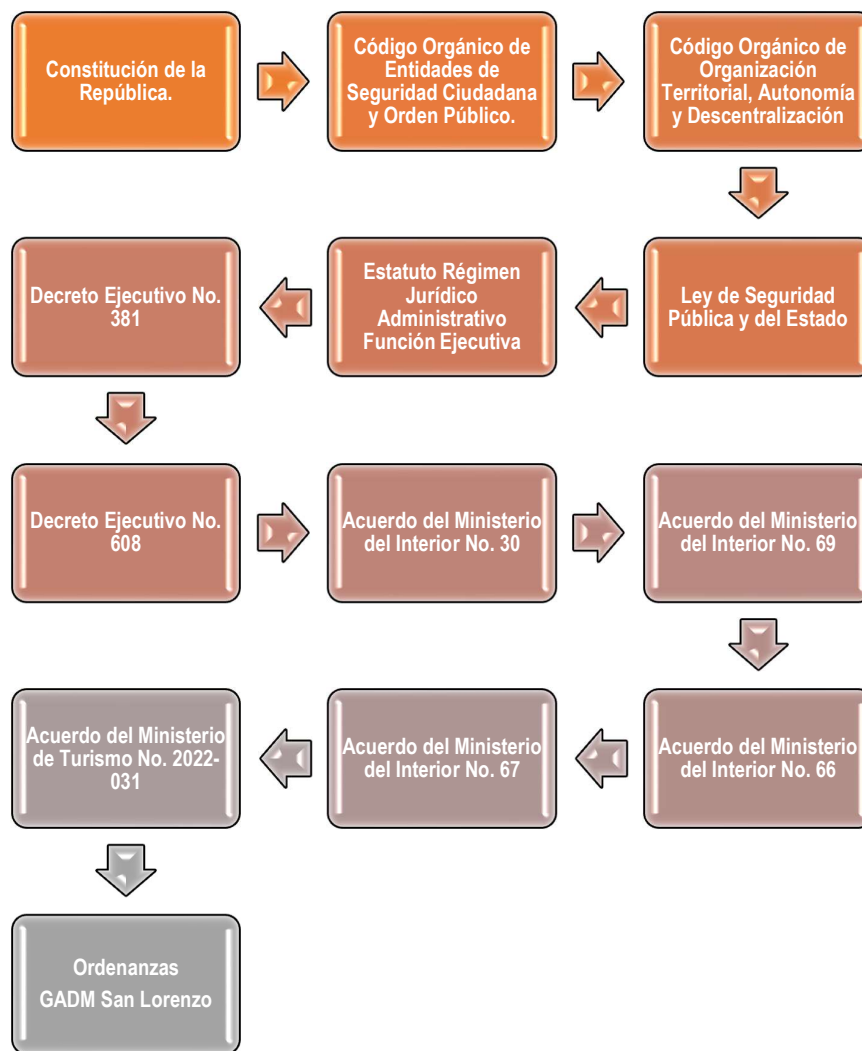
Constitución de la República.

Código Orgánico de Entidades de Seguridad Ciudadana y Orden Público.

Código Orgánico de Organización Territorial, Autonomía y Descentralización

Ley de Seguridad Pública y del Estado

Estatuto Régimen Jurídico Administrativo Función Ejecutiva

Decreto Ejecutivo No. 381

Decreto Ejecutivo No. 608

Acuerdo del Ministerio del Interior No. 30

Acuerdo del Ministerio del Interior No. 69

Acuerdo del Ministerio del Interior No. 66

Acuerdo del Ministerio del Interior No. 67

Acuerdo del Ministerio de Turismo No. 2022-031

Ordenanzas GADM San Lorenzo